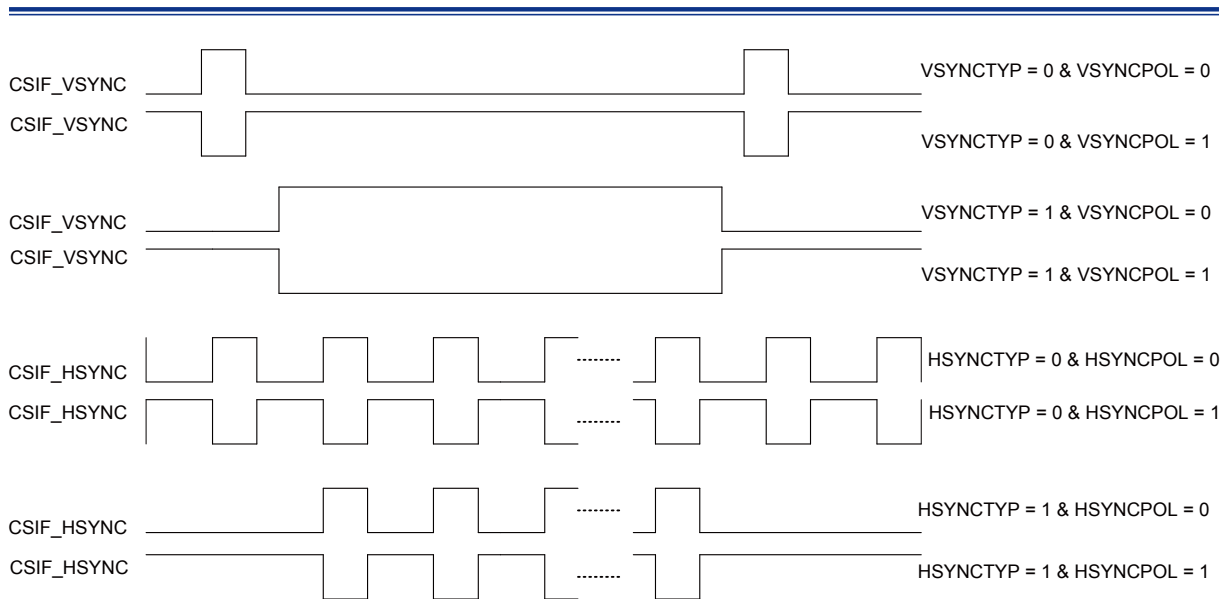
CSIF_VSYNC

VSYNCTYP = 0 & VSYNCPOL = 0

CSIF_VSYNC

VSYNCTYP = 0 & VSYNCPOL = 1

CSIF_VSYNC

VSYNCTYP = 1 & VSYNCPOL = 0

CSIF_VSYNC

VSYNCTYP = 1 & VSYNCPOL = 1

CSIF_HSYNC

--------

HSYNCTYP = 0 & HSYNCPOL = 0

CSIF_HSYNC

--------

HSYNCTYP = 0 & HSYNCPOL = 1

CSIF_HSYNC

--------

HSYNCTYP = 1 & HSYNCPOL = 0

CSIF_HSYNC

--------

HSYNCTYP = 1 & HSYNCPOL = 1